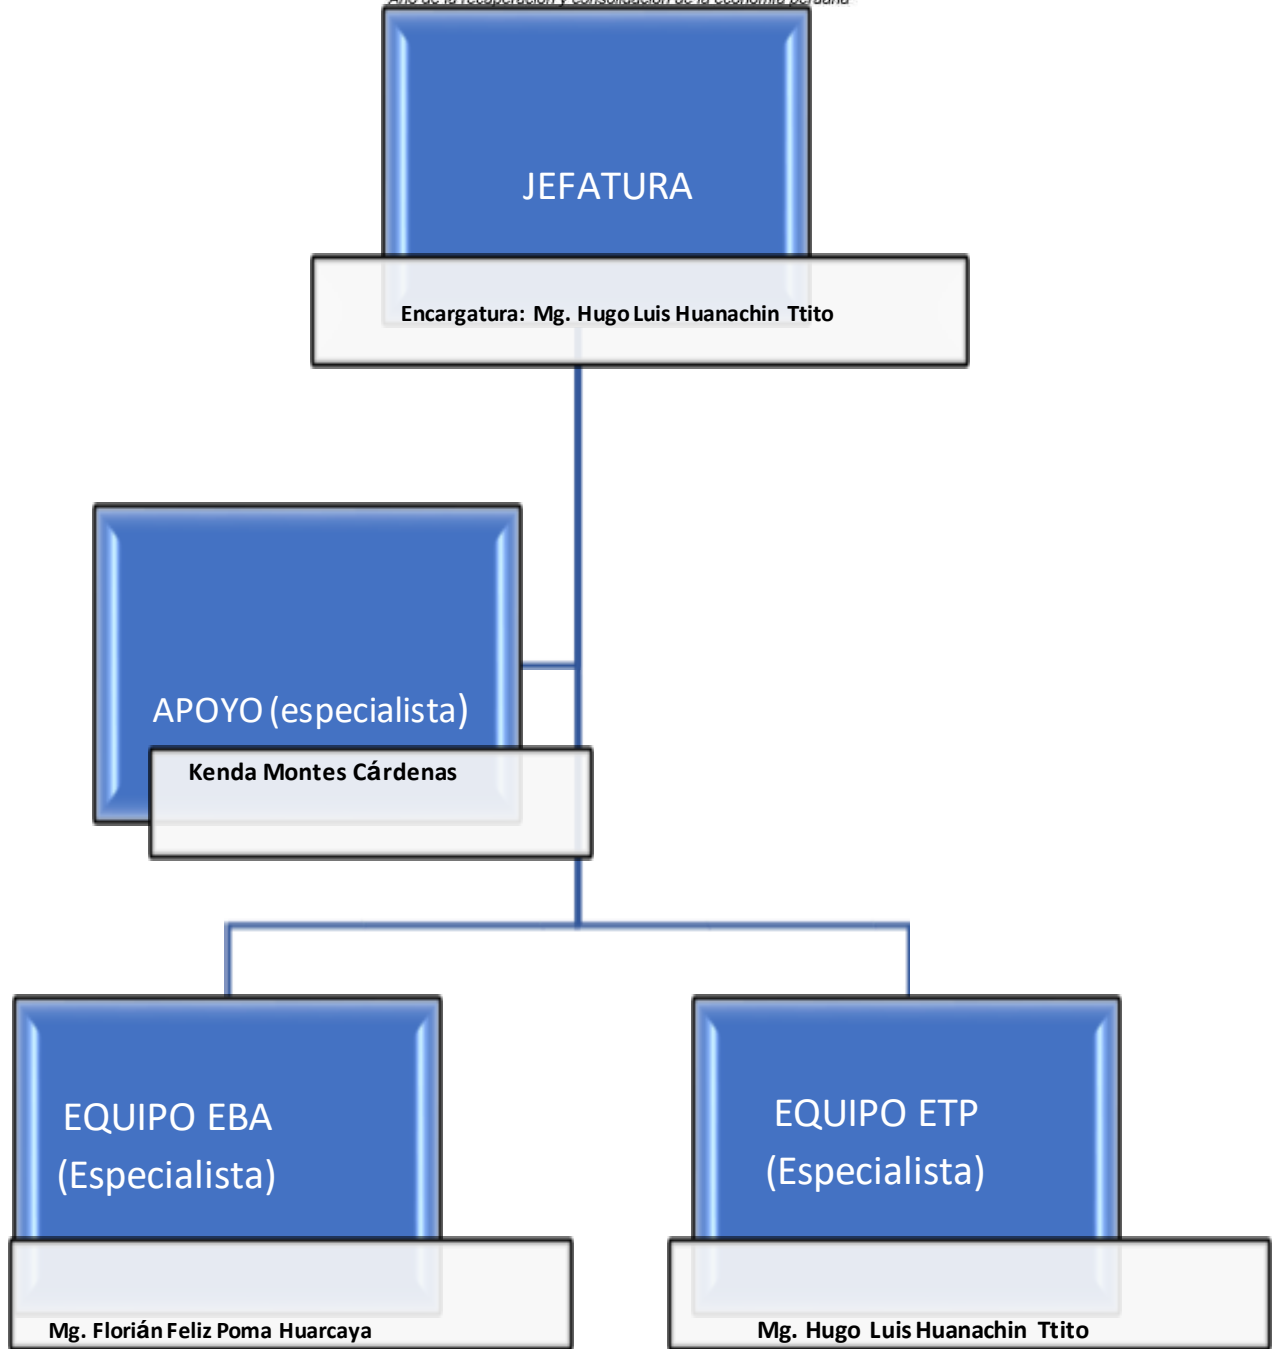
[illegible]

JEFATURA

Encargatura: Mg. Hugo Luis Huanachin Ttito

APOYO (especialista)

Kenda Montes Cárdenas

EQUIPO EBA (Especialista)

Mg. Florián Feliz Poma Huarcaya

EQUIPO ETP (Especialista)

Mg. Hugo Luis Huanachin Ttito